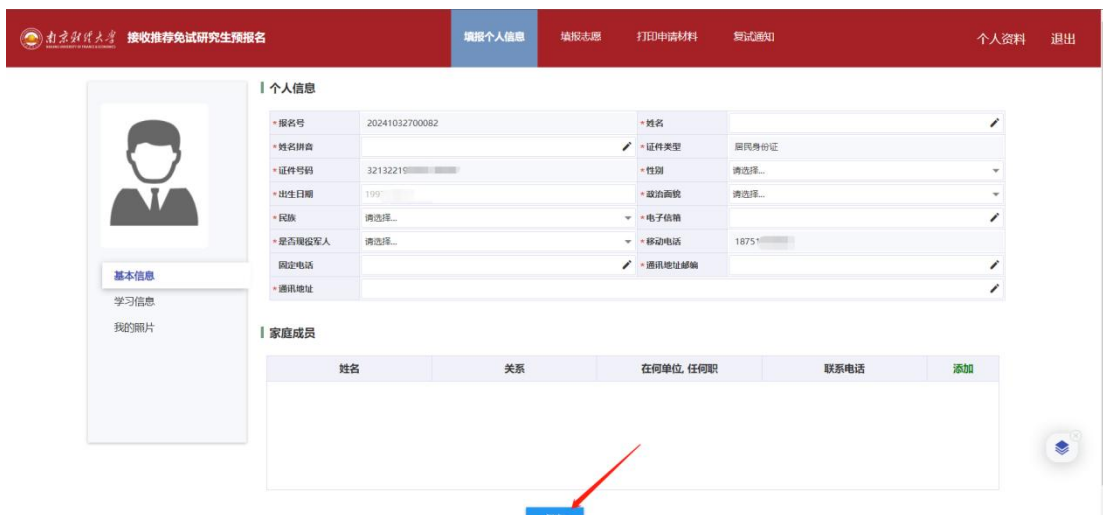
南京财经大学 NANJING UNIVERSITY OF FINANCE & ECONOMICS 接收推荐免试研究生预报名

填报个人信息 填报志愿 打印申请材料 复试通知 个人资料 退出

基本信息
学习信息
我的照片

个人信息

| | | | |
|---|---|---|---|
| *报名号 | 20241032700082 | *姓名 | |
| *姓名拼音 | | *证件类型 | 居民身份证 |
| *证件号码 | 32132219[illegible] | *性别 | 请选择... |
| *出生日期 | 199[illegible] | *政治面貌 | 请选择... |
| *民族 | 请选择... | *电子信箱 | |
| *是否现役军人 | 请选择... | *移动电话 | 18751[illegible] |
| 固定电话 | | *通讯地址邮编 | |
| *通讯地址 | | | |

家庭成员

| 姓名 | 关系 | 在何单位, 任何职 | 联系电话 | 添加 |
|---|---|---|---|---|